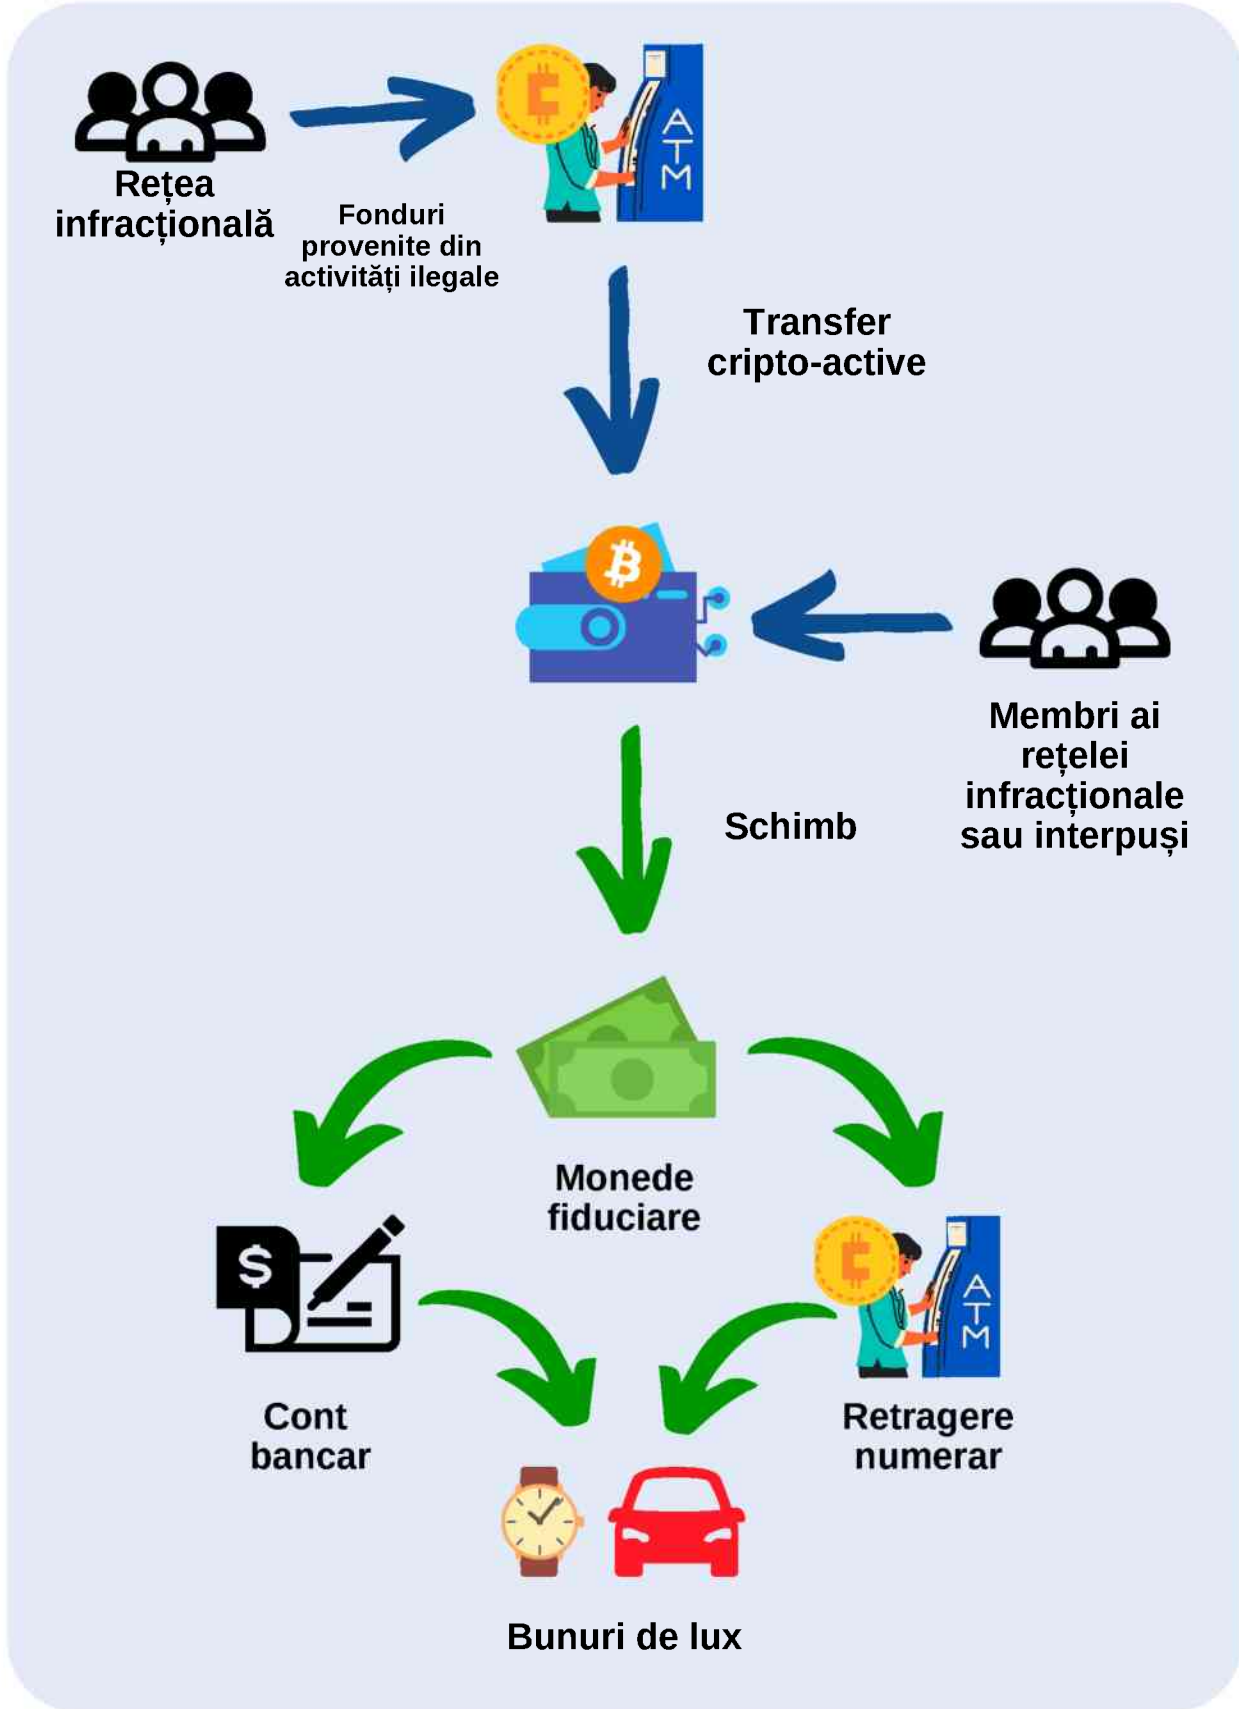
Rețea infracțională

Fonduri provenite din activități ilegale

ATM

Transfer cripto-active

Membri ai rețelei infracționale sau interpuși

Schimb

Monede fiduciare

Cont bancar

ATM

Retragere numerar

Bunuri de lux